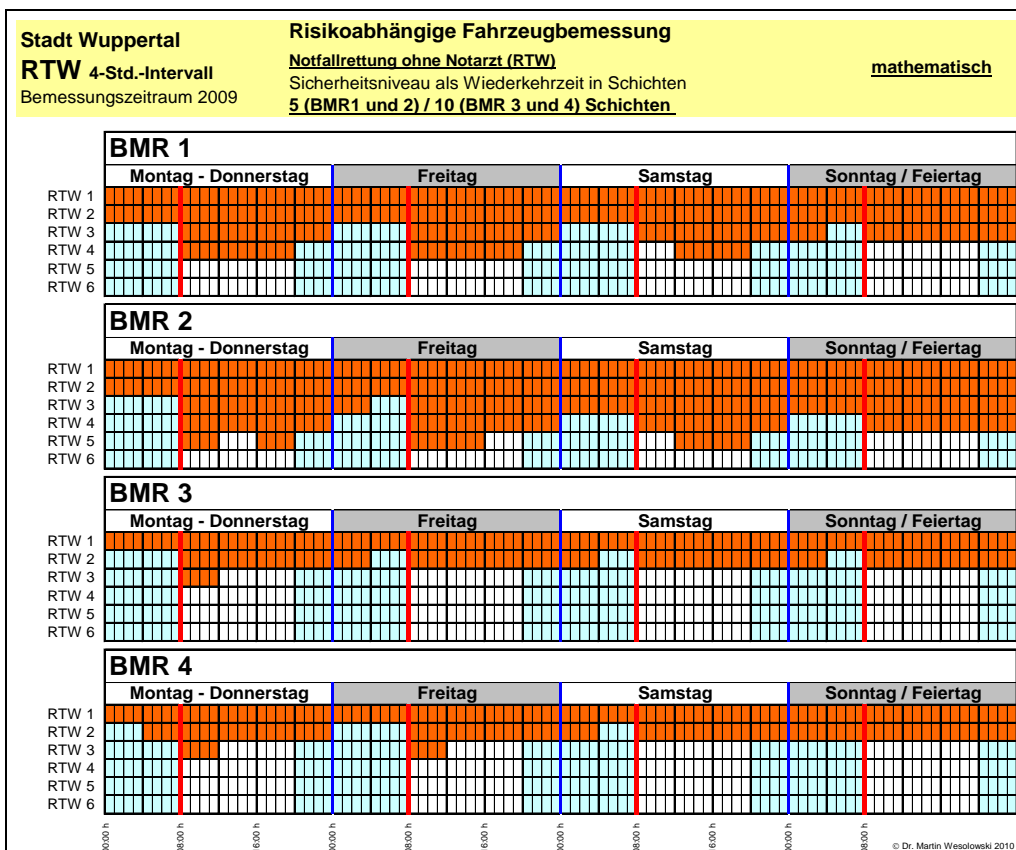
Stadt Wuppertal
RTW 4-Std.-Intervall
Bemessungszeitraum 2009

Risikoabhängige Fahrzeugbemessung
Notfallrettung ohne Notarzt (RTW)
Sicherheitsniveau als Wiederkehrzeit in Schichten
5 (BMR1 und 2) / 10 (BMR 3 und 4) Schichten

mathematisch

BMR 1
Montag - Donnerstag | Freitag | Samstag | Sonntag / Feiertag
RTW 1
RTW 2
RTW 3
RTW 4
RTW 5
RTW 6

BMR 2
Montag - Donnerstag | Freitag | Samstag | Sonntag / Feiertag
RTW 1
RTW 2
RTW 3
RTW 4
RTW 5
RTW 6

BMR 3
Montag - Donnerstag | Freitag | Samstag | Sonntag / Feiertag
RTW 1
RTW 2
RTW 3
RTW 4
RTW 5
RTW 6

BMR 4
Montag - Donnerstag | Freitag | Samstag | Sonntag / Feiertag
RTW 1
RTW 2
RTW 3
RTW 4
RTW 5
RTW 6

00:00 h 08:00 h 16:00 h 00:00 h 08:00 h 16:00 h 00:00 h 08:00 h 16:00 h 00:00 h 08:00 h

© Dr. Martin Wesolowski 2010